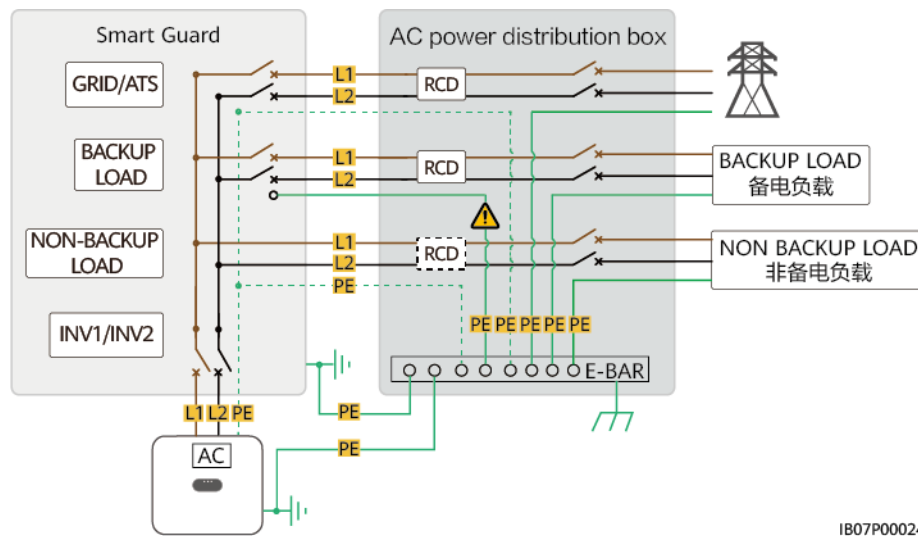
Smart Guard

GRID/ATS

BACKUP LOAD

NON-BACKUP LOAD

INV1/INV2

AC power distribution box

L1
L2
RCD

L1
L2
RCD

L1
L2
RCD
PE

BACKUP LOAD
备电负载

NON BACKUP LOAD
非备电负载

PE PE PE PE PE

E-BAR

L1 L2 PE

PE

PE

AC

IB07P0002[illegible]